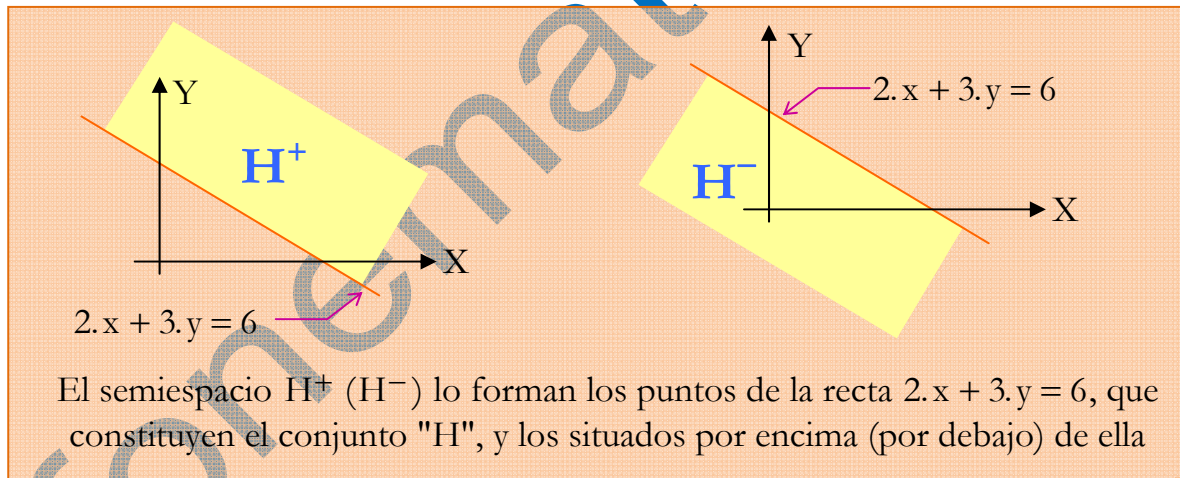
Y

$H^+$

X

$2.x + 3.y = 6$

Y

$2.x + 3.y = 6$

$H^-$

X

El semiespacio $H^+$ $(H^-)$ lo forman los puntos de la recta $2.x + 3.y = 6$, que constituyen el conjunto "H", y los situados por encima (por debajo) de ella